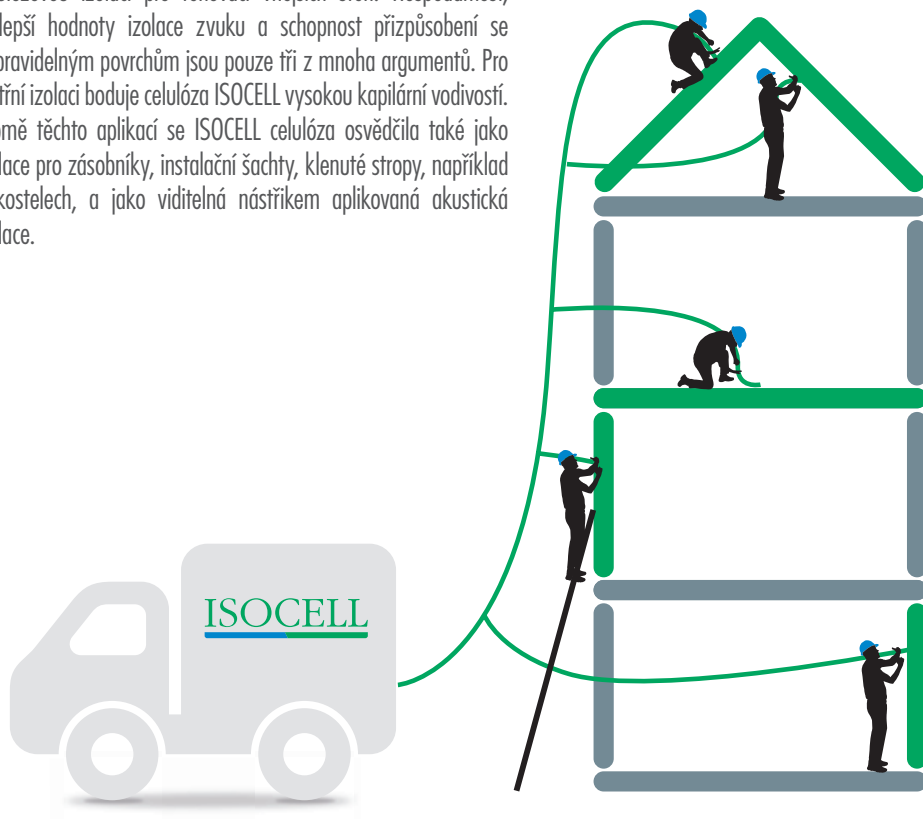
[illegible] izolaci pro velkovou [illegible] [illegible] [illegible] lepší hodnoty izolace zvuku a schopnost přizpůsobení se pravidelným povrchům jsou pouze tři z mnoha argumentů. Pro třní izolaci boduje celulóza ISOCELL vysokou kapilární vodivostí. omě těchto aplikací se ISOCELL celulóza osvědčila také jako lace pro zásobníky, instalační šachty, klenuté stropy, například kostelech, a jako viditelná nástřikem aplikovaná akustická lace.

ISOCELL